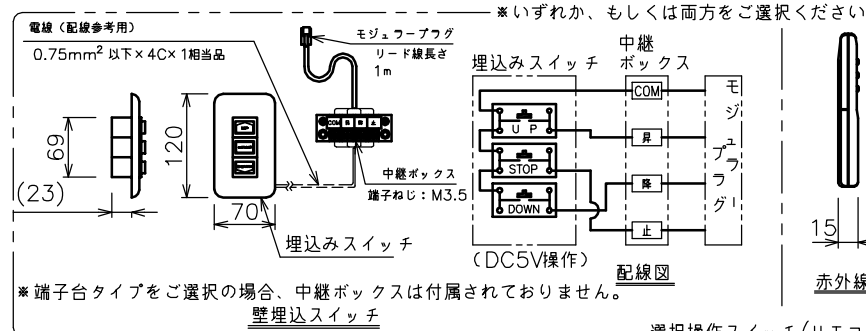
※いずれか、もしくは両方をご選択ください

電線（配線参考用）
0.75mm$^2$ 以下×4C×1相当品

モジュラープラグ
リード線長さ
1m

埋込みスイッチ
中継ボックス

COM
UP
昇
STOP
降
DOWN
止
モジュラープラグ

69
120
(23)
70
中継ボックス
端子ねじ：M3.5
埋込みスイッチ
(DC5V操作)
配線図

※端子台タイプをご選択の場合、中継ボックスは付属されておりません。
壁埋込スイッチ

15
赤外線